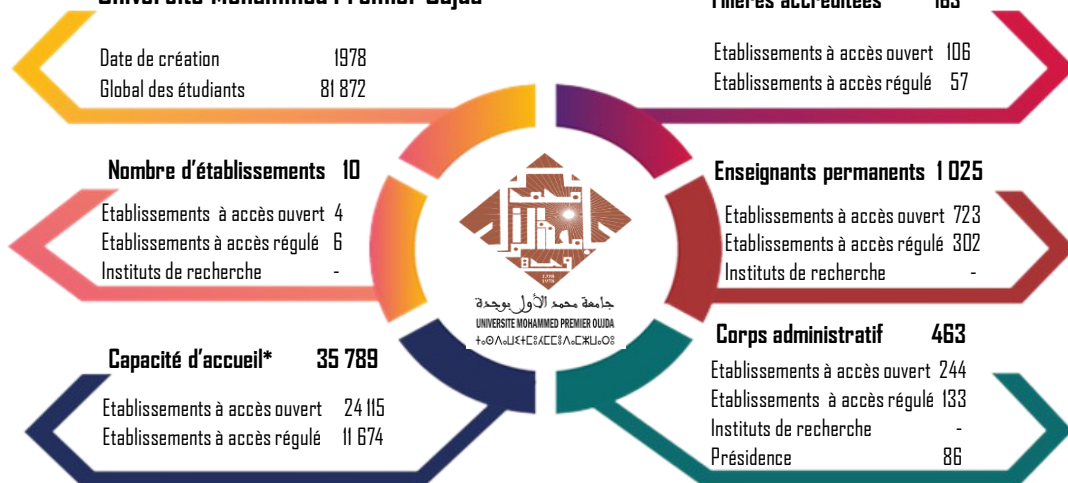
Date de création 1978
Global des étudiants 81 872

Nombre d'établissements 10
Etablissements à accès ouvert 4
Etablissements à accès régulé 6
Instituts de recherche -

Capacité d'accueil* 35 789
Etablissements à accès ouvert 24 115
Etablissements à accès régulé 11 674

Etablissements à accès ouvert 106
Etablissements à accès régulé 57

Enseignants permanents 1 025
Etablissements à accès ouvert 723
Etablissements à accès régulé 302
Instituts de recherche -

Corps administratif 463
Etablissements à accès ouvert 244
Etablissements à accès régulé 133
Instituts de recherche -
Présidence 86

1978
جامعة محمد الأول بوجدة
UNIVERSITE MOHAMMED PREMIER OUJDA
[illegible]